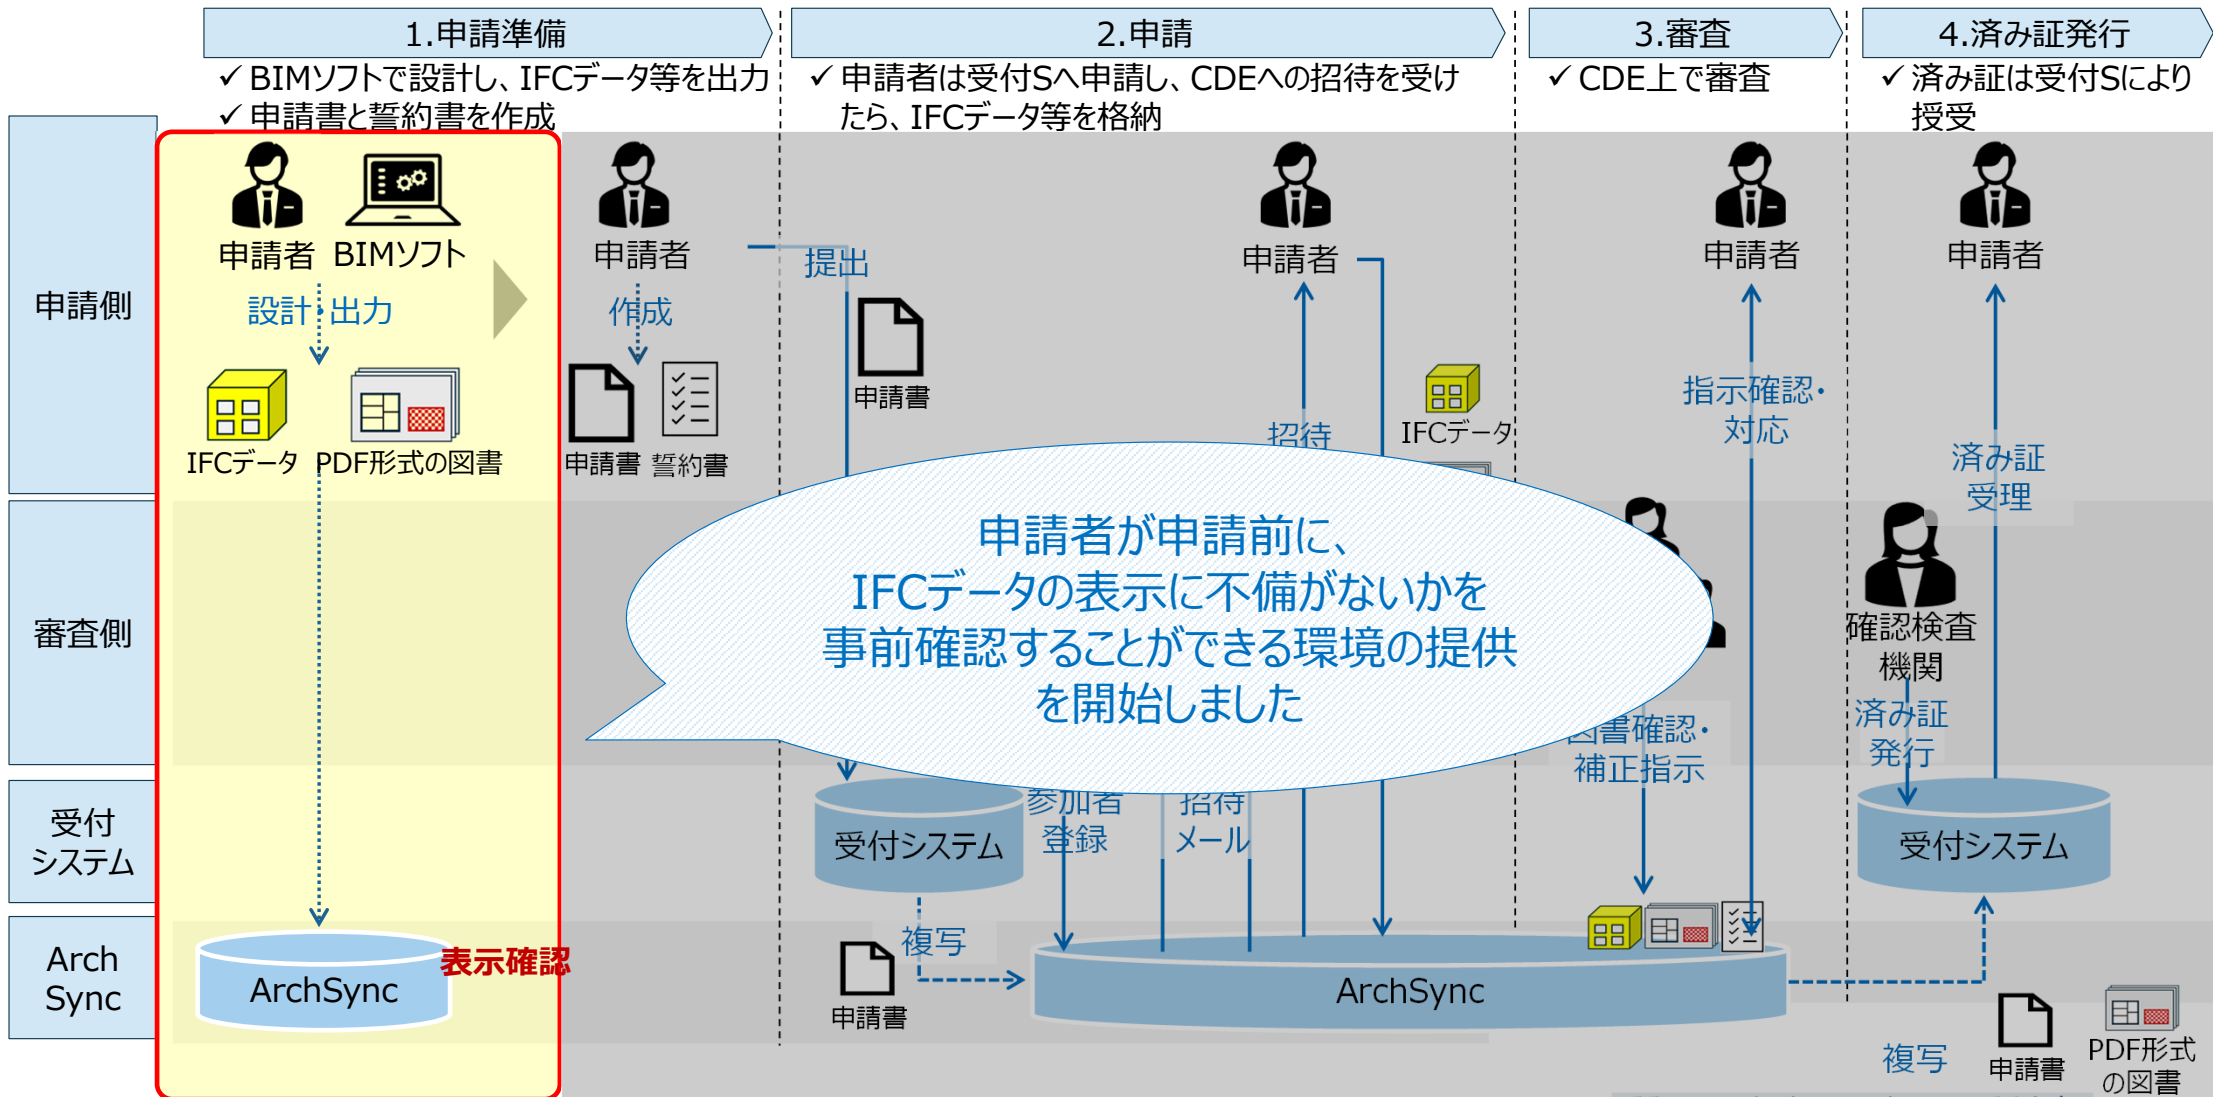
1.申請準備

✓ BIMソフトで設計し、IFCデータ等を出力
✓ 申請書と誓約書を作成

2.申請

✓ 申請者は受付Sへ申請し、CDEへの招待を受けたら、IFCデータ等を格納

3.審査

✓ CDE上で審査

4.済み証発行

✓ 済み証は受付Sにより授受

申請側

審査側

受付システム

Arch Sync

申請者 BIMソフト

設計・出力

IFCデータ PDF形式の図書

ArchSync

表示確認

申請者

作成

申請書 誓約書

提出

申請書

申請者

招待

IFCデータ

申請者が申請前に、IFCデータの表示に不備がないかを事前確認することができる環境の提供を開始しました

受付システム

参加者登録

招待メール

複写

申請書

ArchSync

申請者

指示確認・対応

図書確認・補正指示

申請者

済み証受理

確認検査機関

済み証発行

受付システム

複写

申請書

PDF形式の図書